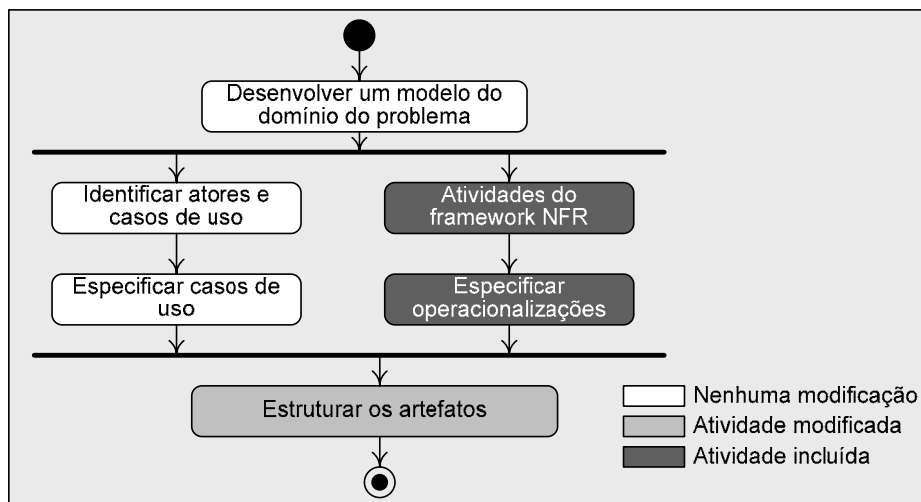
Desenvolver um modelo do domínio do problema

Identificar atores e casos de uso

Atividades do framework NFR

Especificar casos de uso

Especificar operacionalizações

Estruturar os artefatos

Nenhuma modificação
Atividade modificada
Atividade incluída